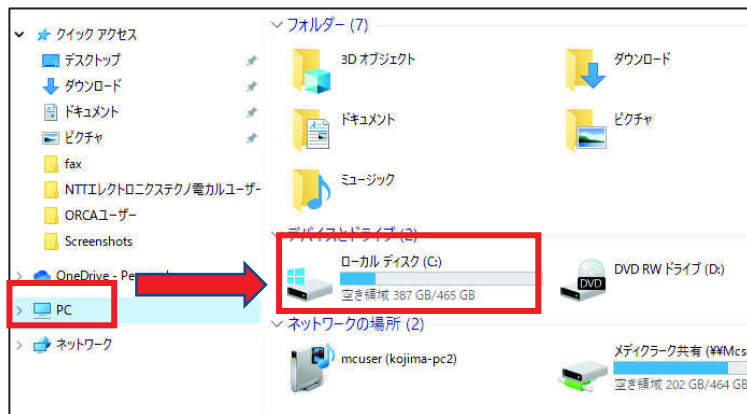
クイック アクセス
デスクトップ
ダウンロード
ドキュメント
ピクチャ
fax
NTTエレクトロニクステクノ電カルユーザー
ORCAユーザー
Screenshots
OneDrive - Pe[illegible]
PC
ネットワーク

フォルダー (7)
3D オブジェクト
ダウンロード
ドキュメント
ピクチャ
ミュージック
デバイスとドライブ (2)
ローカル ディスク (C:)
空き領域 387 GB/465 GB
DVD RW ドライブ (D:)
DVD
ネットワークの場所 (2)
mcuser (kojima-pc2)
メディクラーク共有 (¥¥Mcs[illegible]
空き領域 202 GB/464 GB